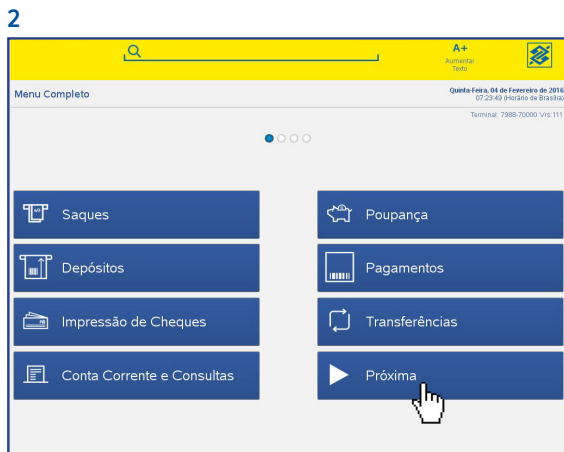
2

A+
Aumentar Texto

Menu Completo

Quinta-Feira, 04 de Fevereiro de 2016
07:23:49 (Horário de Brasília)

Terminal: 7988-70000 Vrs:111

Saques

Poupança

Depósitos

Pagamentos

Impressão de Cheques

Transferências

Conta Corrente e Consultas

Próxima